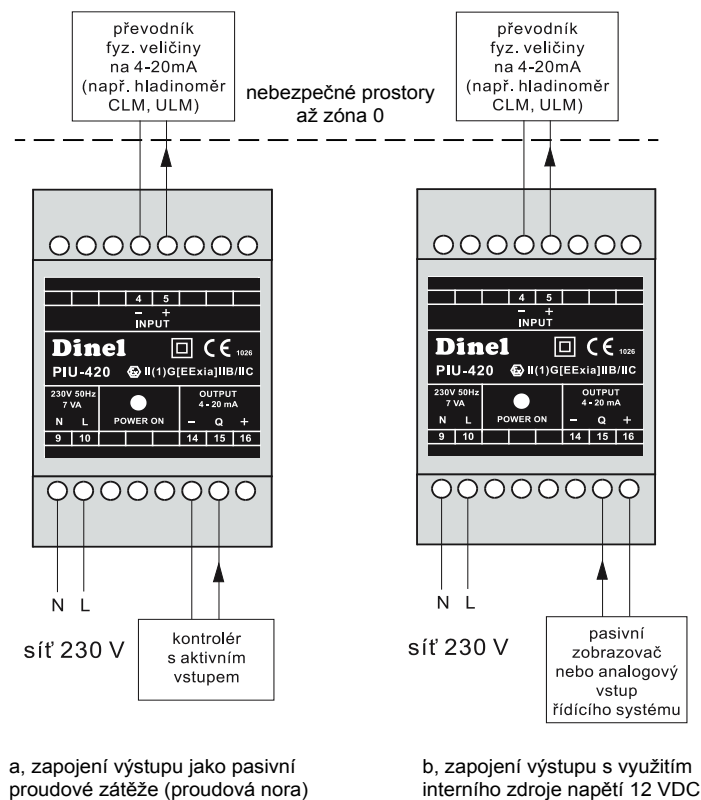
převodník fyz. veličiny na 4-20mA (např. hladinoměr CLM, ULM)

nebezpečné prostory až zóna 0

převodník fyz. veličiny na 4-20mA (např. hladinoměr CLM, ULM)

4 5
− +
INPUT

Dinel
CE 1026
PIU-420
II(1)G[EExia]IIB/IIC
230V 50Hz 7 VA
N L
9 10
POWER ON
OUTPUT 4 - 20 mA
− Q +
14 15 16

4 5
− +
INPUT

Dinel
CE 1026
PIU-420
II(1)G[EExia]IIB/IIC
230V 50Hz 7 VA
N L
9 10
POWER ON
OUTPUT 4 - 20 mA
− Q +
14 15 16

N L

síť 230 V

kontrolér s aktivním vstupem

N L

síť 230 V

pasivní zobrazovač nebo analogový vstup řídícího systému

a, zapojení výstupu jako pasivní proudové zátěže (proudová nora)

b, zapojení výstupu s využitím interního zdroje napětí 12 VDC